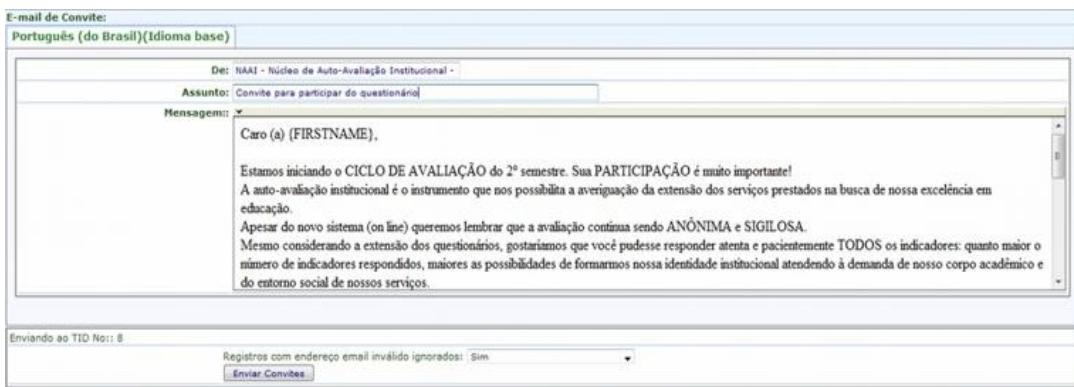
E-mail de Convite:

Português (do Brasil)(Idioma base)

De: NAAI - Núcleo de Auto-Avaliação Institucional -

Assunto: Convite para participar do questionário

Mensagem::

Caro (a) {FIRSTNAME},

Estamos iniciando o CICLO DE AVALIAÇÃO do 2º semestre. Sua PARTICIPAÇÃO é muito importante!
A auto-avaliação institucional é o instrumento que nos possibilita a averiguação da extensão dos serviços prestados na busca de nossa excelência em educação.
Apesar do novo sistema (on line) queremos lembrar que a avaliação continua sendo ANÔNIMA e SIGILOSA.
Mesmo considerando a extensão dos questionários, gostaríamos que você pudesse responder atenta e pacientemente TODOS os indicadores: quanto maior o número de indicadores respondidos, maiores as possibilidades de formarmos nossa identidade institucional atendendo à demanda de nosso corpo acadêmico e do entorno social de nossos serviços.

Enviando ao TID No:: 8

Registros com endereço email inválido ignorados: Sim

Enviar Convites